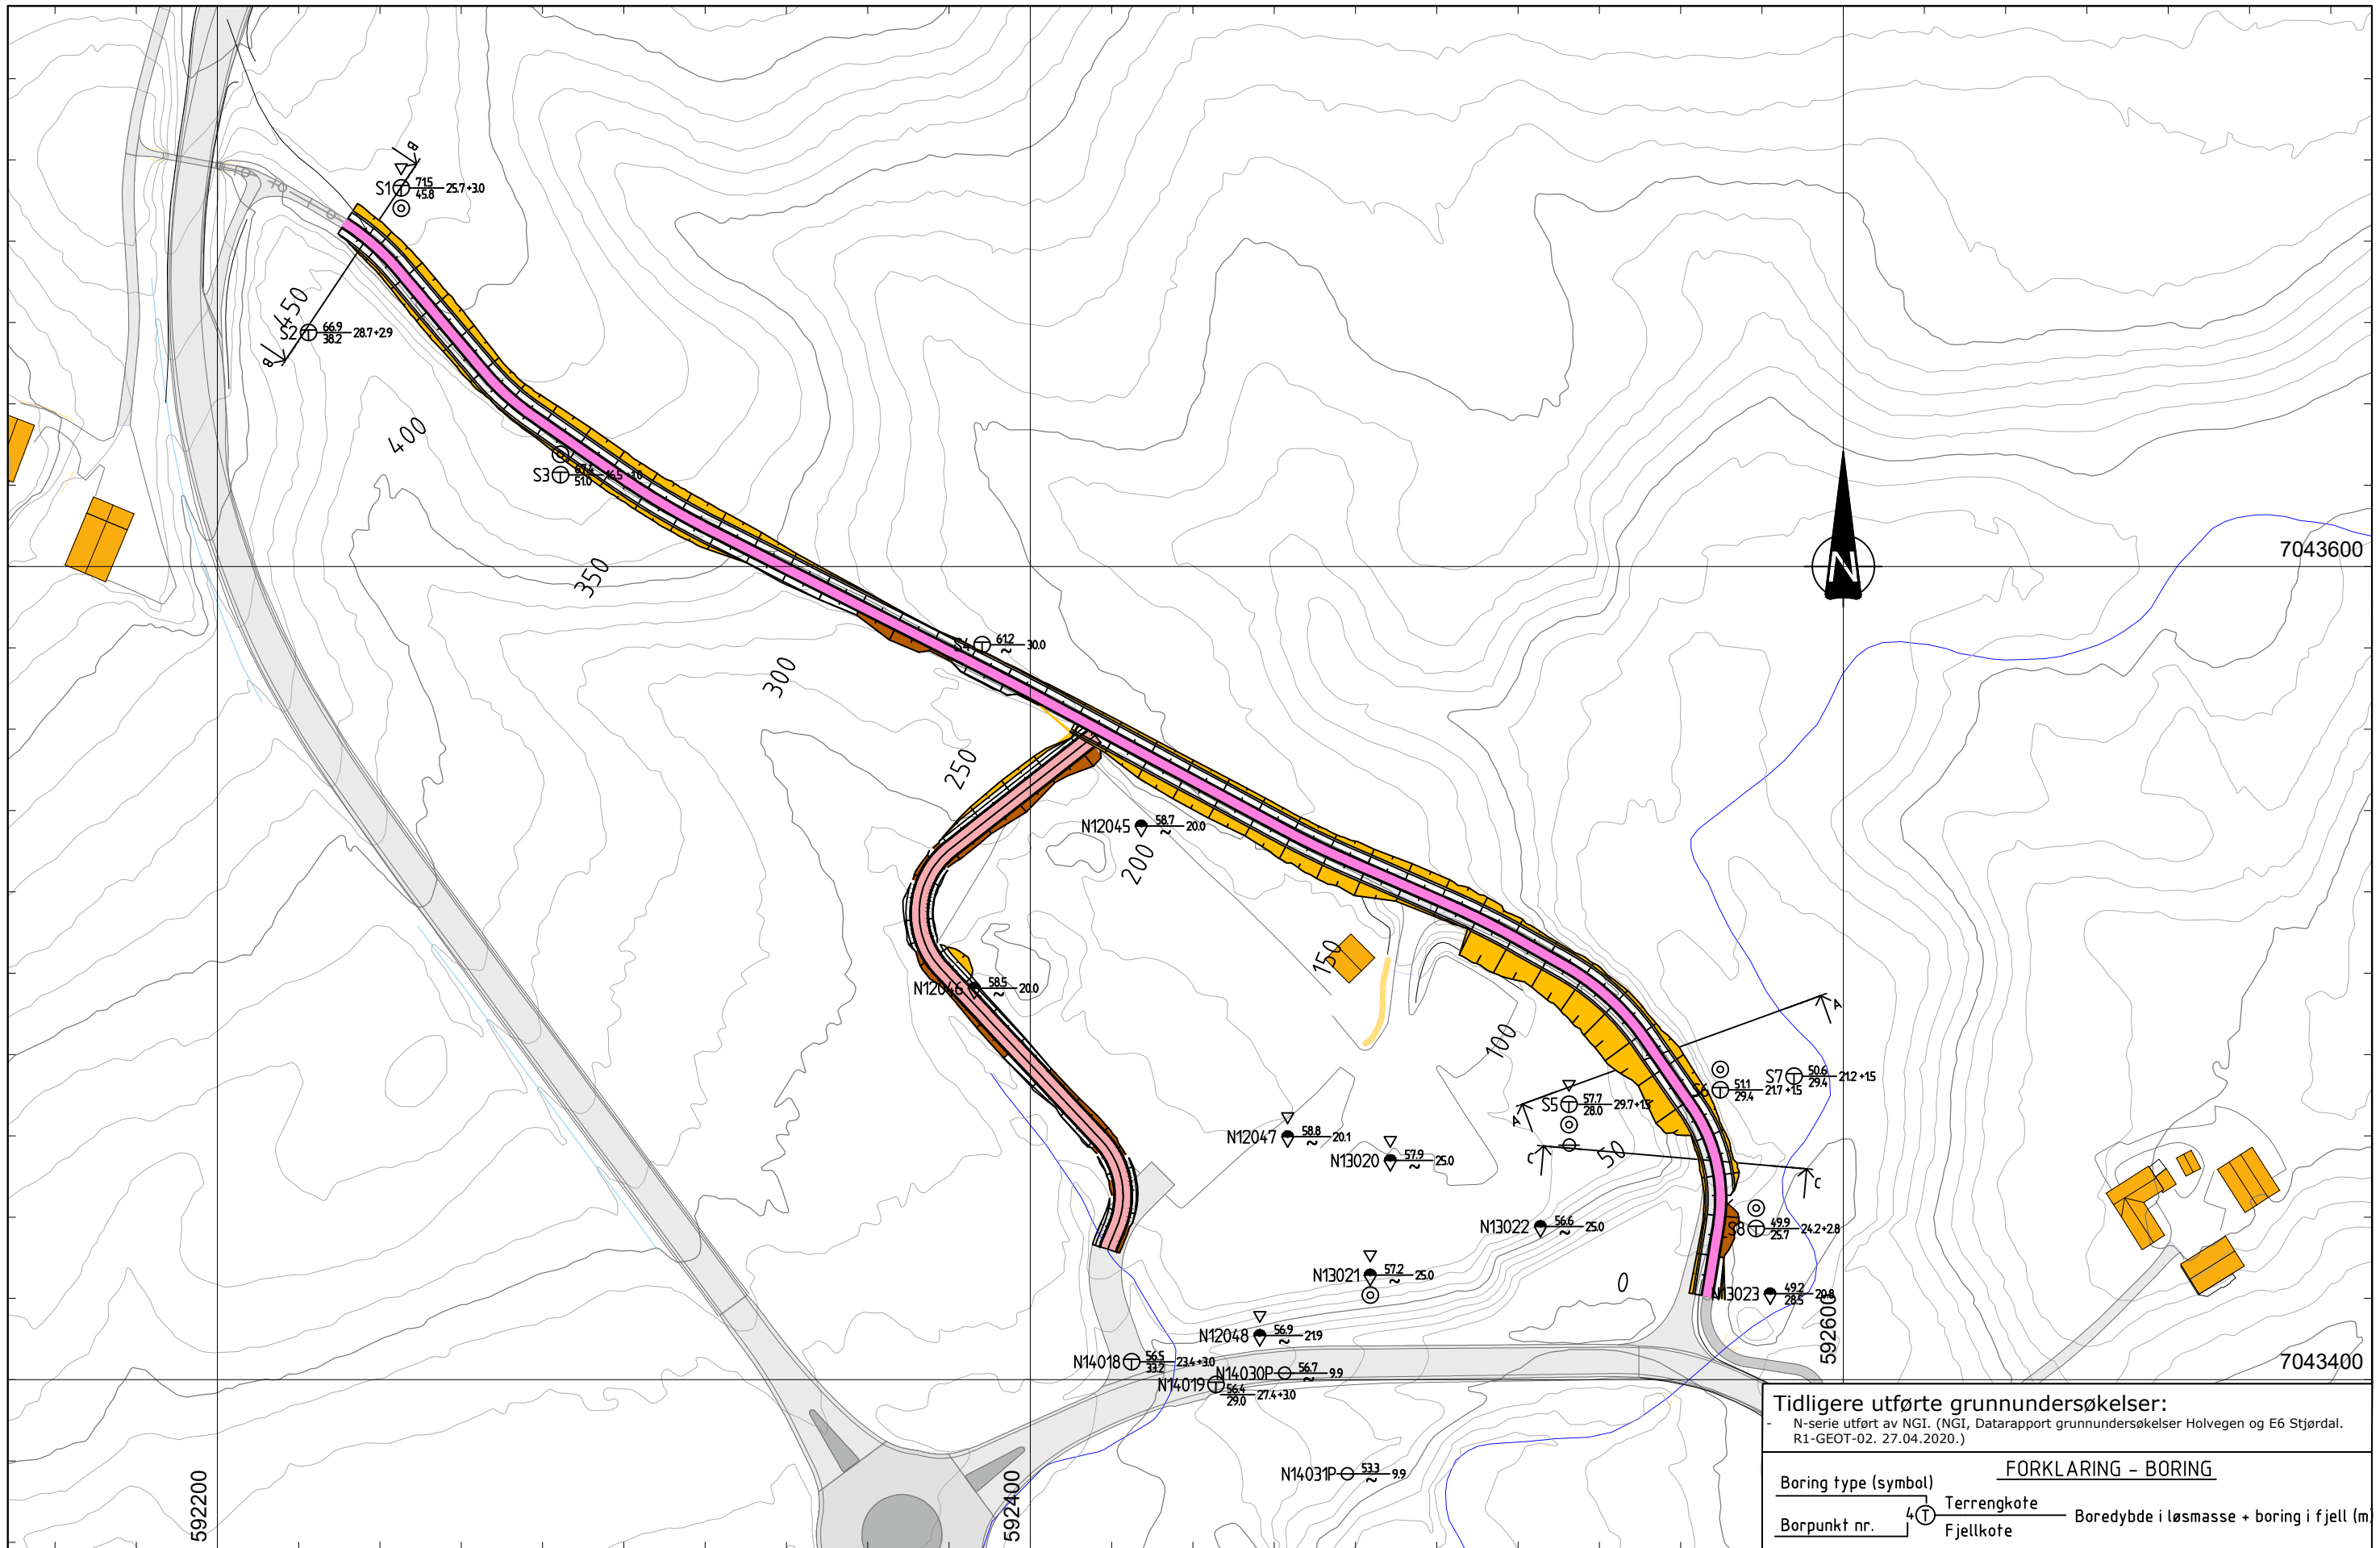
S1 $\frac{71.5}{45.8}$ 25.7+3.0

B

S2 $\frac{66.9}{38.2}$ 28.7+2.9

B

450

400

S3 $\frac{67.1}{51.0}$ 16.5+3.0

350

300

S4 $\frac{61.2}{\sim}$ 30.0

250

N12045 $\frac{58.7}{\sim}$ 20.0

200

150

N12046 $\frac{58.5}{\sim}$ 20.0

100

A

A

S5 $\frac{57.7}{28.0}$ 29.7+1.5

S6 $\frac{51.1}{29.4}$ 21.7+1.5

S7 $\frac{50.6}{29.4}$ 21.2+1.5

C

C

50

N12047 $\frac{58.8}{\sim}$ 20.1

N13020 $\frac{57.9}{\sim}$ 25.0

N13022 $\frac{56.6}{\sim}$ 25.0

S8 $\frac{49.9}{25.7}$ 24.2+2.8

N13021 $\frac{57.2}{\sim}$ 25.0

0

N13023 $\frac{49.2}{28.5}$ 20.8

N12048 $\frac{56.9}{\sim}$ 21.9

N14018 $\frac{56.5}{33.2}$ 23.4+3.0

N14030P $\frac{56.7}{\sim}$ 9.9

N14019 $\frac{56.4}{29.0}$ 27.4+3.0

N14031P $\frac{53.3}{\sim}$ 9.9

N

7043600

7043400

592200

592400

592600

Tidligere utførte grunnundersøkelser:
- N-serie utført av NGI. (NGI, Datarapport grunnundersøkelser Holvegen og E6 Stjørdal. R1-GEOT-02. 27.04.2020.)

FORKLARING - BORING

Boring type (symbol)

Borpunkt nr.

4

Terrengkote

Fjellkote

Boredybde i løsmasse + boring i fjell (m)